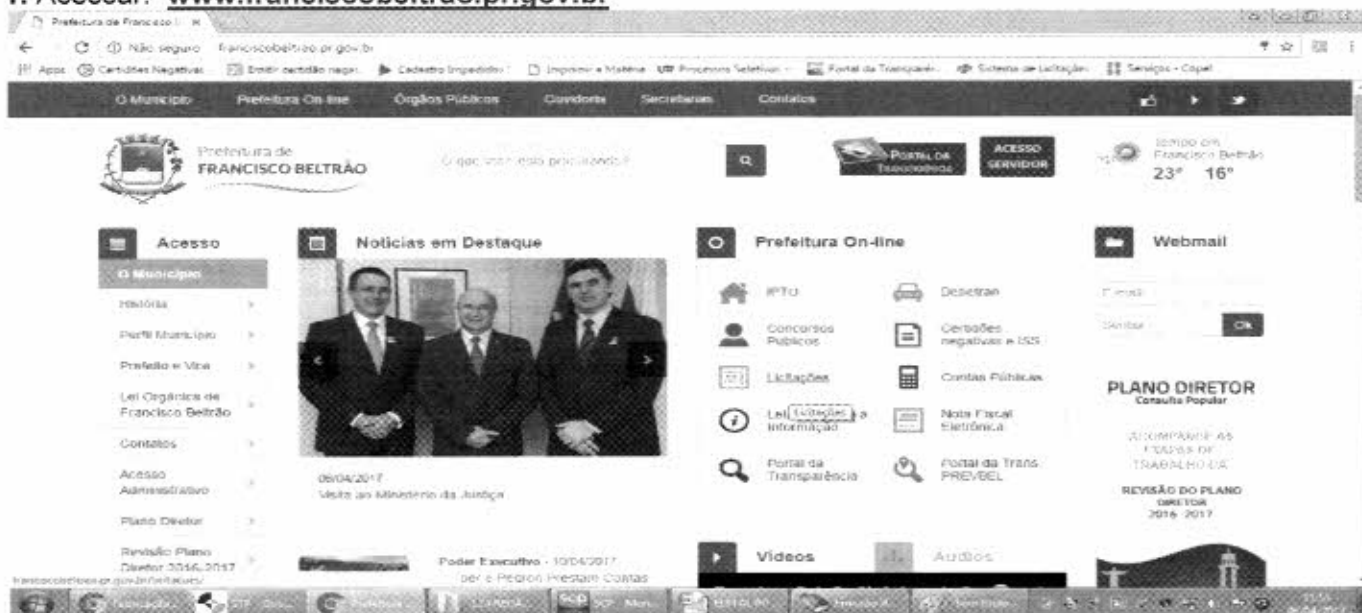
1. Acessar: www.franciscobeltrao.pr.gov.br

Prefeitura de Francisco ×

Não seguro franciscobeltrao.pr.gov.br

Apps Certidões Negativas Emitir certidão negat. Cadastro Impedidos Imposto e Matéria Processos Seletivos Portal da Transparên. Sistema de Licitações Serviços - Copel

O Município Prefeitura On-line Órgãos Públicos Ouvidoria Secretarias Contatos

Prefeitura de FRANCISCO BELTRÃO

O que você está procurando?

PORTAL DA TRANSPARÊNCIA

ACESSO SERVIDOR

Tempo em Francisco Beltrão 23° 16°

Acesso

O Município

História

Perfil Município

Prefeito e Vice

Lei Orgânica de Francisco Beltrão

Contatos

Acesso Administrativo

Plano Diretor

Revisão Plano Diretor 2016-2017

Notícias em Destaque

06/04/2017

Visita ao Ministério da Justiça

Poder Executivo - 10/04/2017

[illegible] e Pegoron Prestam Contas

Prefeitura On-line

IPTU

Detran

Concursos Públicos

Certidões negativas e ISS

Licitações

Contas Públicas

Lei Licitações a Informação

Nota Fiscal Eletrônica

Portal da Transparência

Portal da Trans. PREVBEL

Vídeos

Audios

Webmail

E-mail

Senha

Ok

PLANO DIRETOR

Consulta Popular

ACOMPANHE AS ETAPAS DE TRABALHO DA

REVISÃO DO PLANO DIRETOR 2016-2017

franciscobeltrao.pr.gov.br/licitacoes/